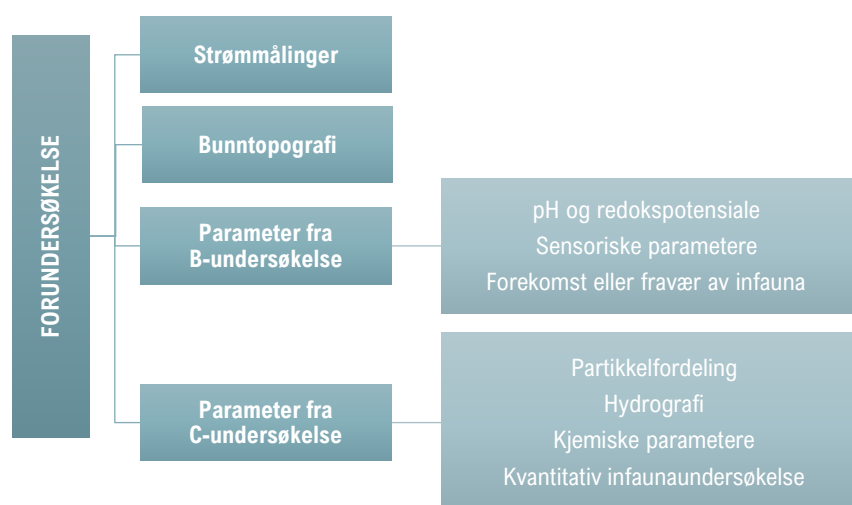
FORUNDERSØKELSE

Strømmålinger

Bunntopografi

Parameter fra B-undersøkelse

pH og redokspotensiale
Sensoriske parametere
Forekomst eller fravær av infauna

Parameter fra C-undersøkelse

Partikkelfordeling
Hydrografi
Kjemiske parametere
Kvantitativ infaunaundersøkelse